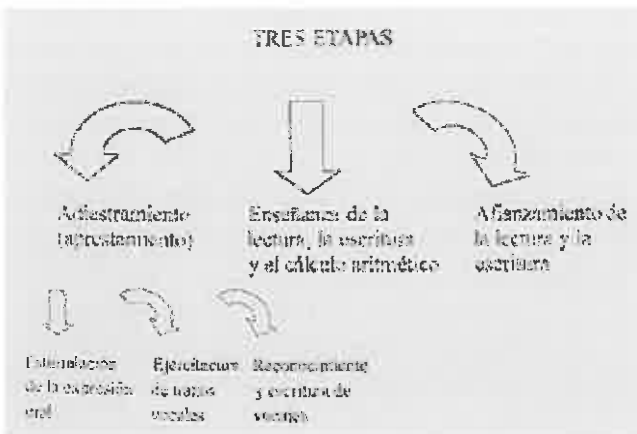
TRES ETAPAS

Adiestramiento (aprestamiento)

Enseñanza de la lectura, la escritura y el cálculo aritmético

Afianzamiento de la lectura y la escritura

Estimulación de la expresión oral

Ejercitación de trazos vocales

Reconocimiento y escritura de vocales